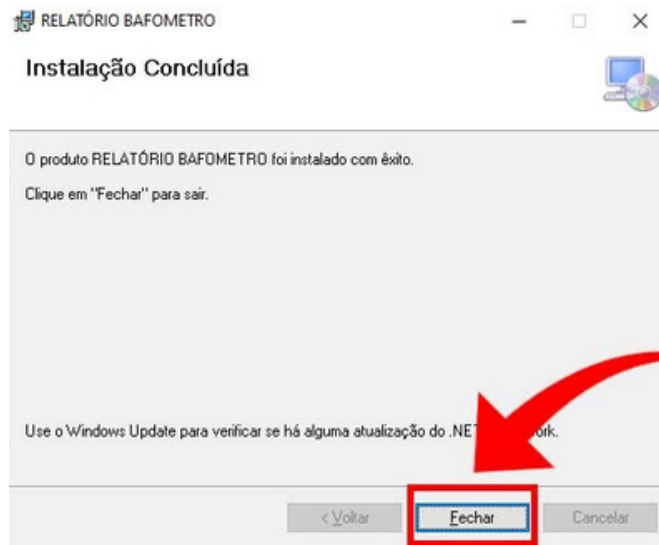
RELATÓRIO BAFOMETRO

Instalação Concluída

O produto RELATÓRIO BAFOMETRO foi instalado com êxito.

Clique em "Fechar" para sair.

Use o Windows Update para verificar se há alguma atualização do .NET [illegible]ork.

< Voltar

Fechar

Cancelar